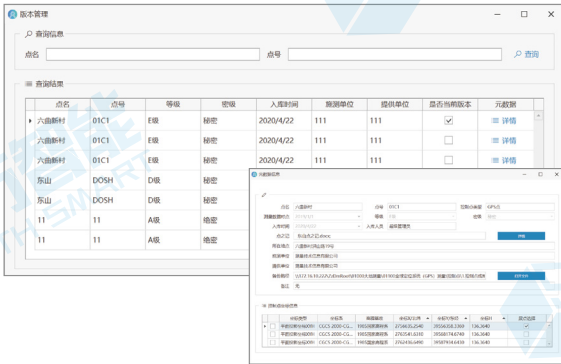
版本管理

查询信息

点名 点号 查询

查询结果

| | 点名 | 点号 | 等级 | 密级 | 入库时间 | 测测单位 | 提供单位 | 是否当前版本 | 元数据 |
|---|---|---|---|---|---|---|---|---|---|
| ▸ | 六曲新村 | 01C1 | E级 | 秘密 | 2020/4/22 | 111 | 111 | ☑ | 详情 |
| | 六曲新村 | 01C1 | E级 | 秘密 | 2020/4/22 | 111 | 111 | ☐ | 详情 |
| | 六曲新村 | 01C1 | E级 | 秘密 | 2020/4/22 | 111 | 111 | ☐ | 详情 |
| | 东山 | DOSH | D级 | 秘密 | | | | | |
| | 东山 | DOSH | D级 | 秘密 | | | | | |
| | 11 | 11 | A级 | 绝密 | | | | | |
| | 11 | 11 | A级 | 绝密 | | | | | |

元数据信息

点名 六曲新村 点号 01C1 控制点类型 GPS点

测量标准时点 等级 密级

入库时间 入库人员 超级管理员

点之记 东山北方之点docx 详情

所在地点 六曲新村西边第19号

观测单位 测量技术任务责任单位

提供单位 测量技术任务责任单位

备份路径 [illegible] 打开文件

备注 无

坐标成果信息

| | 坐标类型 | 坐标系 | 高程基准 | 坐标X(东向) | 坐标Y(北向) | 坐标H | 是否选择 |
|---|---|---|---|---|---|---|---|
| ▸ | 平面控制点(WGS) | CGCS 2000-CG... | 1985国家高程基准 | 2738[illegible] | 2955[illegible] | 136.3040 | ☑ |
| | 平面控制点(WGS) | CGCS 2000-CG... | 1985国家高程基准 | 2761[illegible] | 3556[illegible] | 136.3040 | ☐ |
| | 平面控制点(WGS) | CGCS 2000-CG... | 1985国家高程基准 | 2762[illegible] | 3558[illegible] | 136.3040 | ☐ |